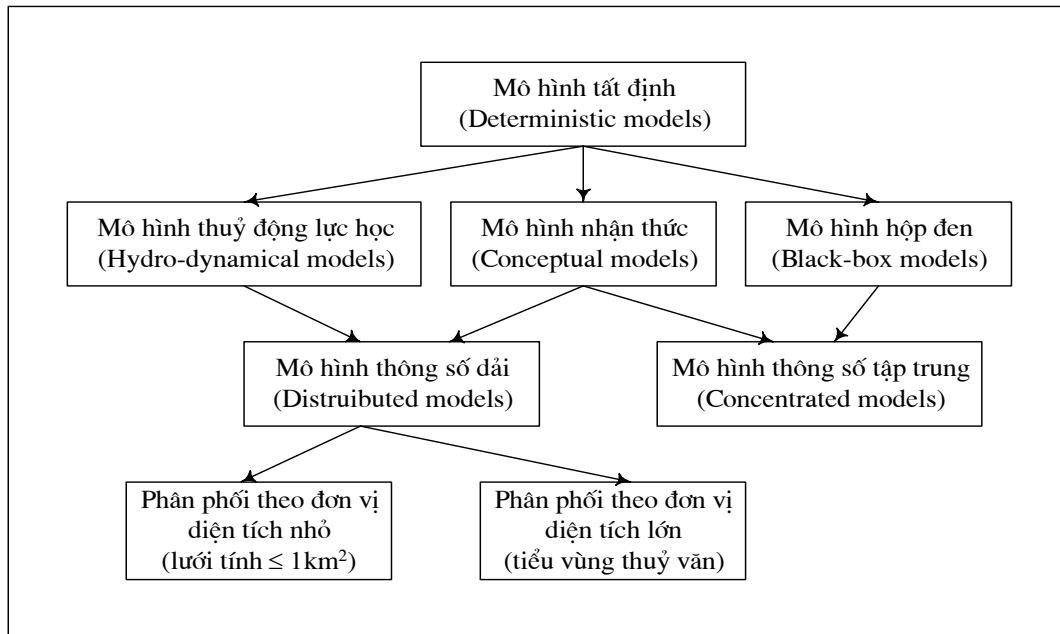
Mô hình tất định
(Deterministic models)

Mô hình thuỷ động lực học
(Hydro-dynamical models)

Mô hình nhận thức
(Conceptual models)

Mô hình hộp đen
(Black-box models)

Mô hình thông số dải
(Distruibuted models)

Mô hình thông số tập trung
(Concentrated models)

Phân phối theo đơn vị diện tích nhỏ
(lưới tính $\leq 1km^2$)

Phân phối theo đơn vị diện tích lớn
(tiểu vùng thuỷ văn)